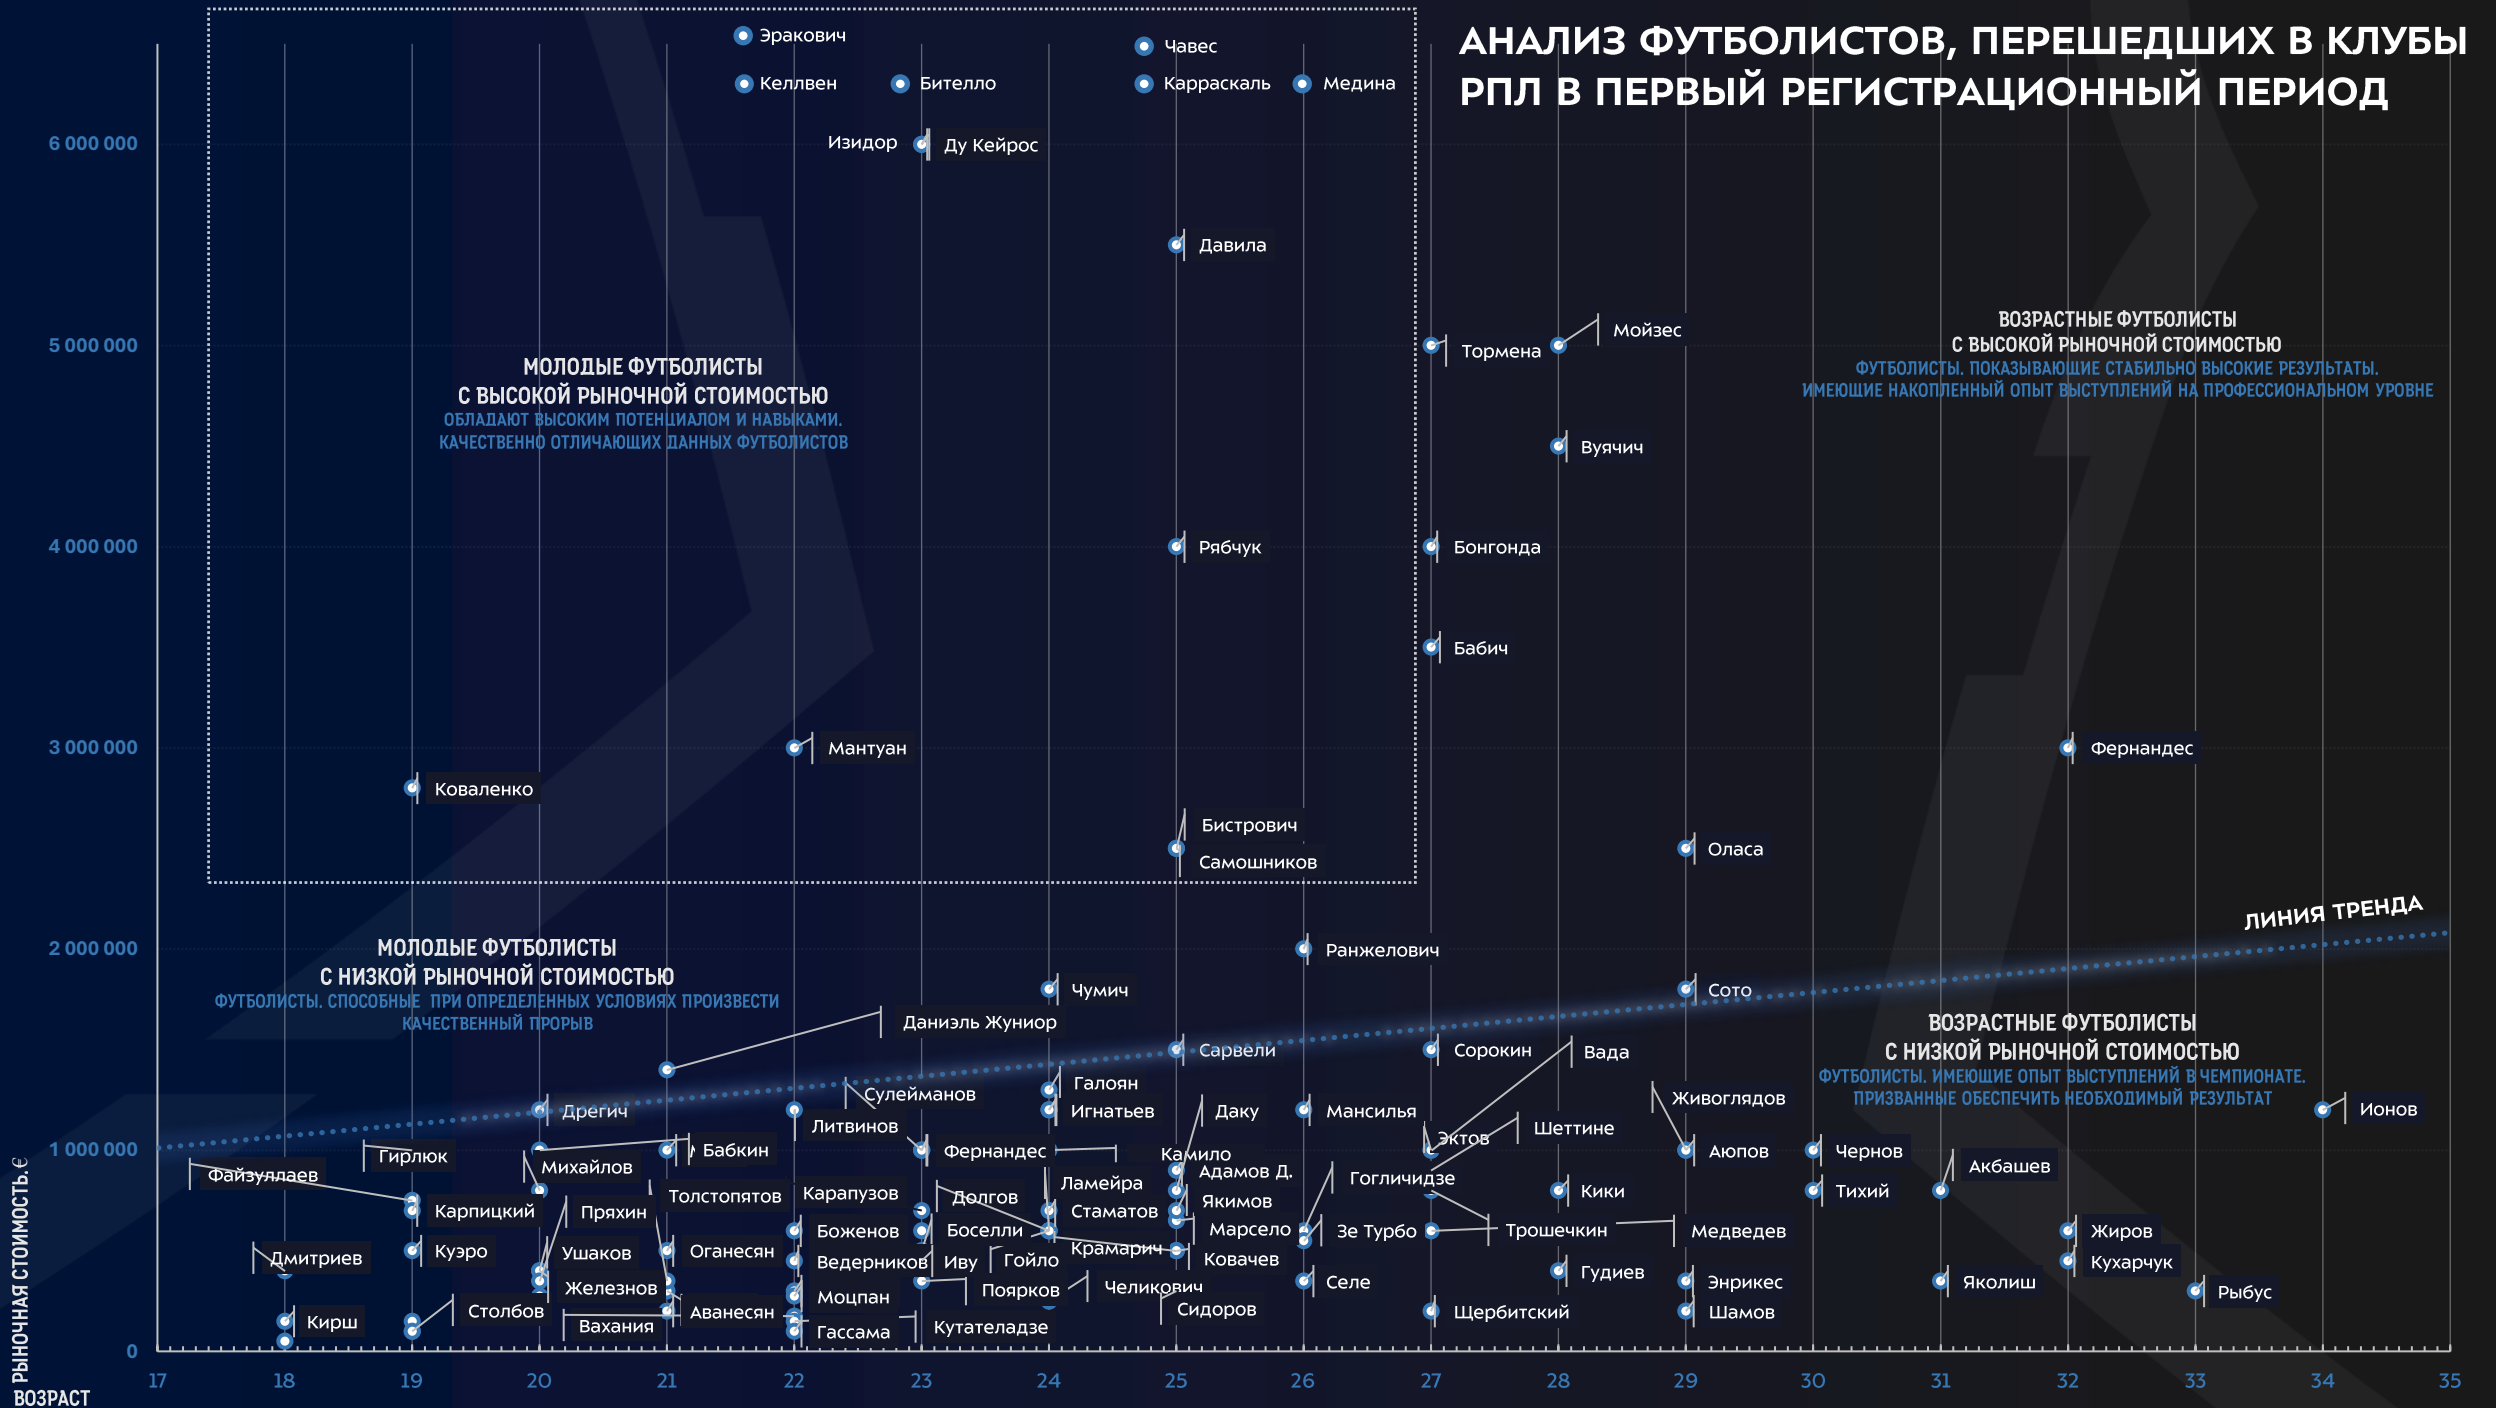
АНАЛИЗ ФУТБОЛИСТОВ, ПЕРЕШЕДШИХ В КЛУБЫ РПЛ В ПЕРВЫЙ РЕГИСТРАЦИОННЫЙ ПЕРИОД

МОЛОДЫЕ ФУТБОЛИСТЫ С ВЫСОКОЙ РЫНОЧНОЙ СТОИМОСТЬЮ
ОБЛАДАЮТ ВЫСОКИМ ПОТЕНЦИАЛОМ И НАВЫКАМИ. КАЧЕСТВЕННО ОТЛИЧАЮЩИХ ДАННЫХ ФУТБОЛИСТОВ

ВОЗРАСТНЫЕ ФУТБОЛИСТЫ С ВЫСОКОЙ РЫНОЧНОЙ СТОИМОСТЬЮ
ФУТБОЛИСТЫ, ПОКАЗЫВАЮЩИЕ СТАБИЛЬНО ВЫСОКИЕ РЕЗУЛЬТАТЫ. ИМЕЮЩИЕ НАКОПЛЕННЫЙ ОПЫТ ВЫСТУПЛЕНИЙ НА ПРОФЕССИОНАЛЬНОМ УРОВНЕ

МОЛОДЫЕ ФУТБОЛИСТЫ С НИЗКОЙ РЫНОЧНОЙ СТОИМОСТЬЮ
ФУТБОЛИСТЫ, СПОСОБНЫЕ ПРИ ОПРЕДЕЛЕННЫХ УСЛОВИЯХ ПРОИЗВЕСТИ КАЧЕСТВЕННЫЙ ПРОРЫВ

ВОЗРАСТНЫЕ ФУТБОЛИСТЫ С НИЗКОЙ РЫНОЧНОЙ СТОИМОСТЬЮ
ФУТБОЛИСТЫ, ИМЕЮЩИЕ ОПЫТ ВЫСТУПЛЕНИЙ В ЧЕМПИОНАТЕ. ПРИЗВАННЫЕ ОБЕСПЕЧИТЬ НЕОБХОДИМЫЙ РЕЗУЛЬТАТ

ЛИНИЯ ТРЕНДА

Эракович
Чавес
Келлвен
Бителло
Карраскаль
Медина
Изидор
Ду Кейрос
Давила
Мойзес
Тормена
Вуячич
Рябчук
Бонгонда
Бабич
Мантуан
Фернандес
Коваленко
Бистрович
Самошников
Оласа
Ранжелович
Чумич
Сото
Даниэль Жуниор
Сарвели
Сорокин
Вада
Галоян
Сулейманов
Живоглядов
Ионов
Дрегич
Игнатьев
Даку
Мансилья
Литвинов
Эктов
Шеттине
Гирлюк
Бабкин
Фернандес
Камило
Аюпов
Чернов
Файзуллаев
Михайлов
Адамов Д.
Акбашев
Гогличидзе
Толстопятов
Карапузов
Долгов
Ламейра
Якимов
Кики
Тихий
Карпицкий
Пряхин
Стаматов
Боженов
Боселли
Марсело
Зе Турбо
Трошечкин
Медведев
Жиров
Дмитриев
Куэро
Ушаков
Оганесян
Крамарич
Ведерников
Иву
Гойло
Ковачев
Кухарчук
Гудиев
Железнов
Челикович
Поярков
Селе
Энрикес
Яколиш
Рыбус
Моцпан
Столбов
Аванесян
Сидоров
Щербитский
Шамов
Кирш
Вахания
Гассама
Кутателадзе

6 000 000
5 000 000
4 000 000
3 000 000
2 000 000
1 000 000
0
РЫНОЧНАЯ СТОИМОСТЬ,€
ВОЗРАСТ
17 18 19 20 21 22 23 24 25 26 27 28 29 30 31 32 33 34 35